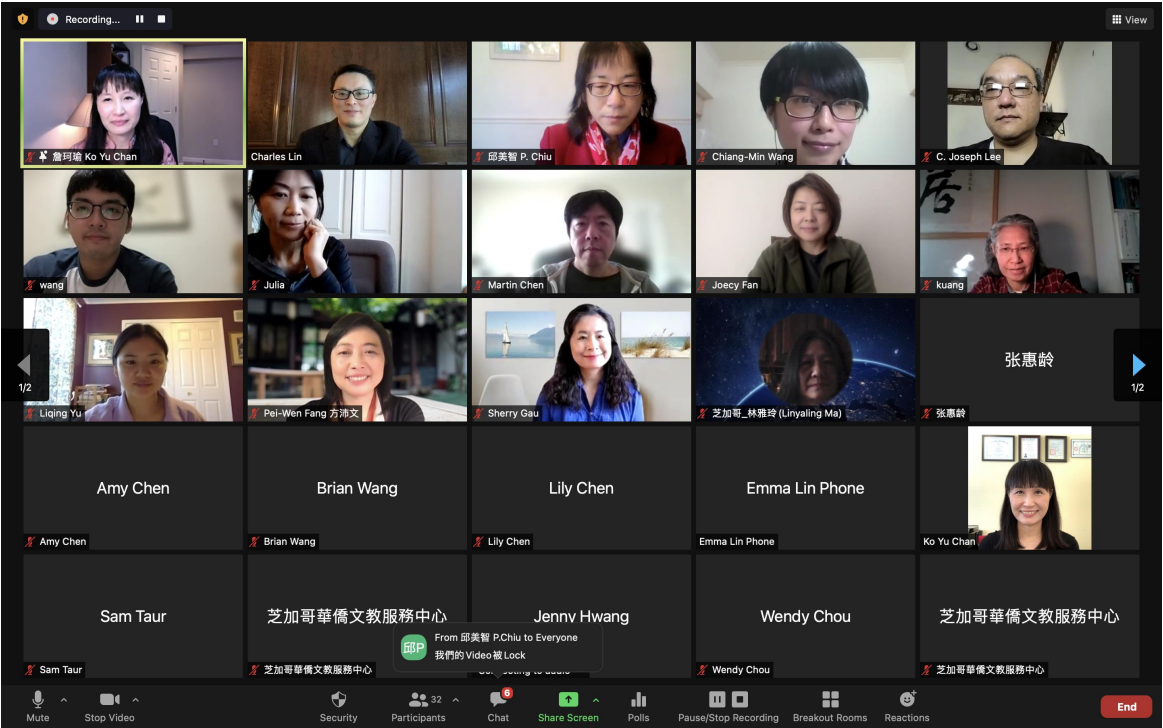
Recording...

View

詹珂瑜 Ko Yu Chan

Charles Lin

邱美智 P. Chiu

Chiang-Min Wang

C. Joseph Lee

wang

Julia

Martin Chen

Joecy Fan

kuang

1/2

Liqing Yu

Pei-Wen Fang 方沛文

Sherry Gau

芝加哥_林雅玲 (Linyaling Ma)

张惠龄

张惠龄

1/2

Amy Chen

Amy Chen

Brian Wang

Brian Wang

Lily Chen

Lily Chen

Emma Lin Phone

Emma Lin Phone

Ko Yu Chan

Sam Taur

Sam Taur

芝加哥華僑文教服務中心

芝加哥華僑文教服務中心

Jenny Hwang

Connecting to audio

Wendy Chou

Wendy Chou

芝加哥華僑文教服務中心

芝加哥華僑文教服務中心

邱P

From 邱美智 P.Chiu to Everyone

我們的Video被Lock

Mute

Stop Video

Security

32

Participants

6

Chat

Share Screen

Polls

Pause/Stop Recording

Breakout Rooms

Reactions

End